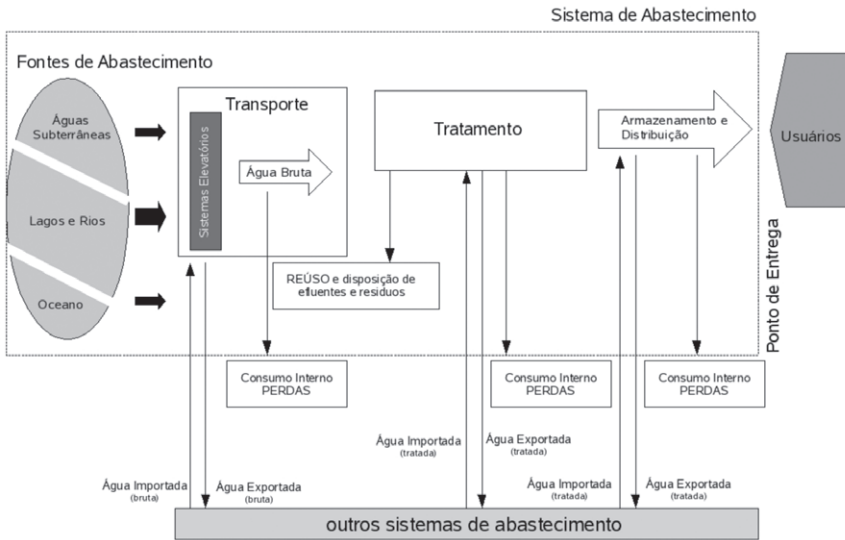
Sistema de Abastecimento

Fontes de Abastecimento

Águas Subterrâneas

Lagos e Rios

Oceano

Transporte

Sistemas Elevatórios

Água Bruta

Tratamento

Armazenamento e Distribuição

Usuários

Ponto de Entrega

REÚSO e disposição de efluentes e resíduos

Consumo Interno PERDAS

Consumo Interno PERDAS

Consumo Interno PERDAS

Água Importada (tratada)

Água Exportada (tratada)

Água Importada (bruta)

Água Exportada (bruta)

Água Importada (tratada)

Água Exportada (tratada)

outros sistemas de abastecimento